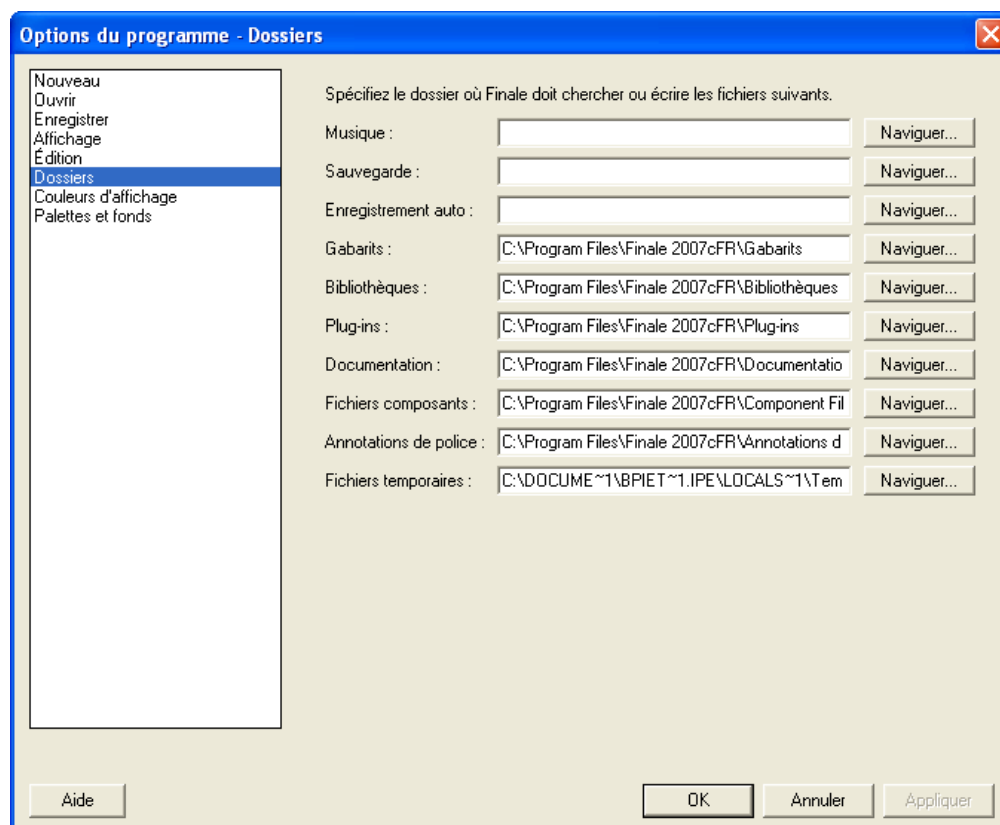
Options du programme - Dossiers

Nouveau
Ouvrir
Enregistrer
Affichage
Édition
Dossiers
Couleurs d'affichage
Palettes et fonds

Spécifiez le dossier où Finale doit chercher ou écrire les fichiers suivants.

Musique : Naviguer...
Sauvegarde : Naviguer...
Enregistrement auto : Naviguer...
Gabarits : C:\Program Files\Finale 2007cFR\Gabarits Naviguer...
Bibliothèques : C:\Program Files\Finale 2007cFR\Bibliothèques Naviguer...
Plug-ins : C:\Program Files\Finale 2007cFR\Plug-ins Naviguer...
Documentation : C:\Program Files\Finale 2007cFR\Documentatio Naviguer...
Fichiers composants : C:\Program Files\Finale 2007cFR\Component Fil Naviguer...
Annotations de police : C:\Program Files\Finale 2007cFR\Annotations d Naviguer...
Fichiers temporaires : C:\DOCUME~1\BPIET~1.IPE\LOCALS~1\Tem Naviguer...

Aide
OK
Annuler
Appliquer